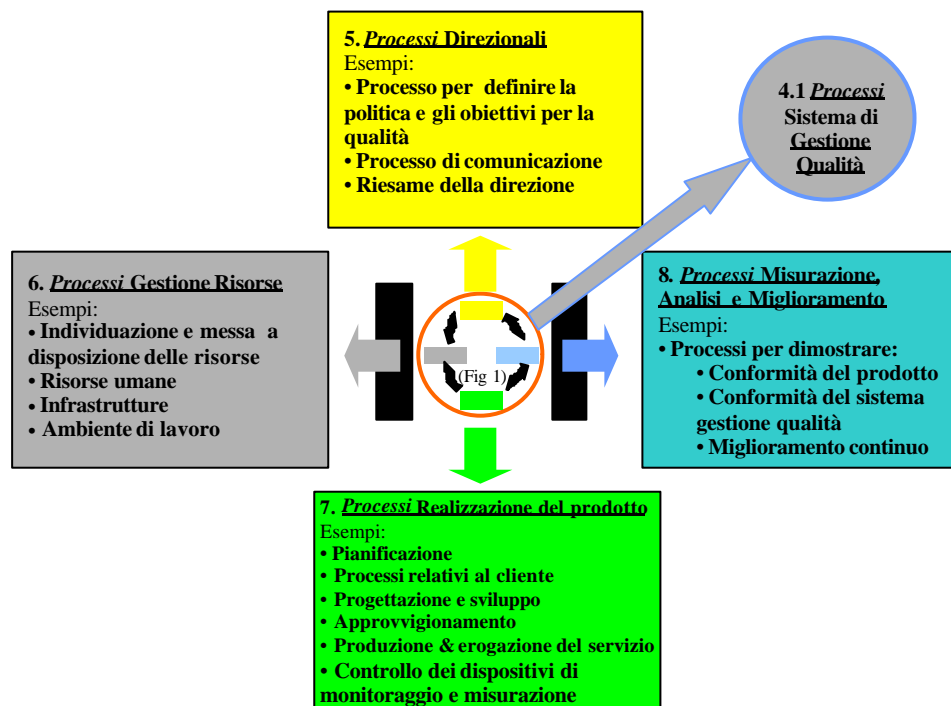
5. *Processi* Direzionali
Esempi:
• Processo per definire la politica e gli obiettivi per la qualità
• Processo di comunicazione
• Riesame della direzione

4.1 *Processi* Sistema di Gestione Qualità

6. *Processi* Gestione Risorse
Esempi:
• Individuazione e messa a disposizione delle risorse
• Risorse umane
• Infrastrutture
• Ambiente di lavoro

(Fig 1)

8. *Processi* Misurazione, Analisi e Miglioramento
Esempi:
• Processi per dimostrare:
• Conformità del prodotto
• Conformità del sistema gestione qualità
• Miglioramento continuo

7. *Processi* Realizzazione del prodotto
Esempi:
• Pianificazione
• Processi relativi al cliente
• Progettazione e sviluppo
• Approvvigionamento
• Produzione & erogazione del servizio
• Controllo dei dispositivi di monitoraggio e misurazione